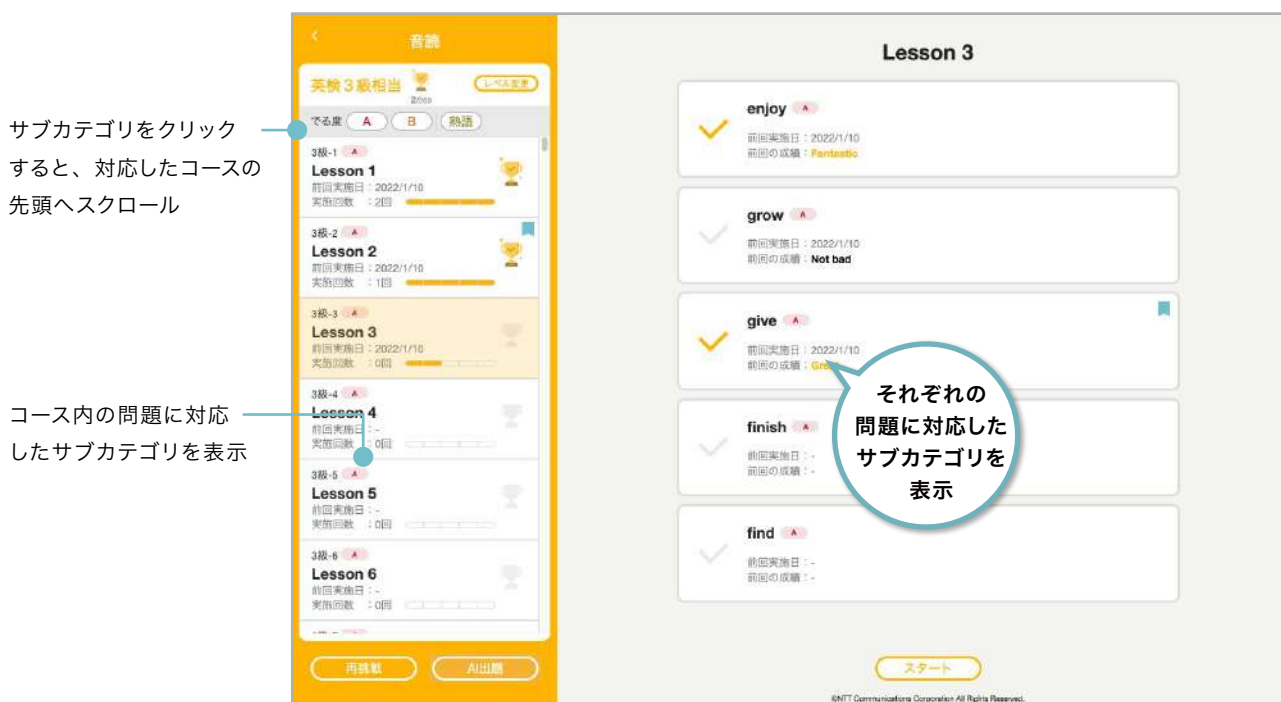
サブカテゴリをクリックすると、対応したコースの先頭へスクロール

コース内の問題に対応したサブカテゴリを表示

<

音読

英検３級相当

2/20

レベル変更

でる度 A B 熟語

3級-1 A
Lesson 1
前回実施日：2022/1/10
実施回数 ：2回

3級-2 A
Lesson 2
前回実施日：2022/1/10
実施回数 ：1回

3級-3 A
Lesson 3
前回実施日：2022/1/10
実施回数 ：0回

3級-4 A
Lesson 4
前回実施日：-
実施回数 ：0回

3級-5 A
Lesson 5
前回実施日：-
実施回数 ：0回

3級-6 A
Lesson 6
前回実施日：-
実施回数 ：0回

再挑戦

AI出題

Lesson 3

enjoy A
前回実施日：2022/1/10
前回の成績：Fantastic

grow A
前回実施日：2022/1/10
前回の成績：Not bad

give A
前回実施日：2022/1/10
前回の成績：Gr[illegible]

finish A
前回実施日：-
前回の成績：-

find A
前回実施日：-
前回の成績：-

それぞれの問題に対応したサブカテゴリを表示

スタート

©NTT Communications Corporation All Rights Reserved.